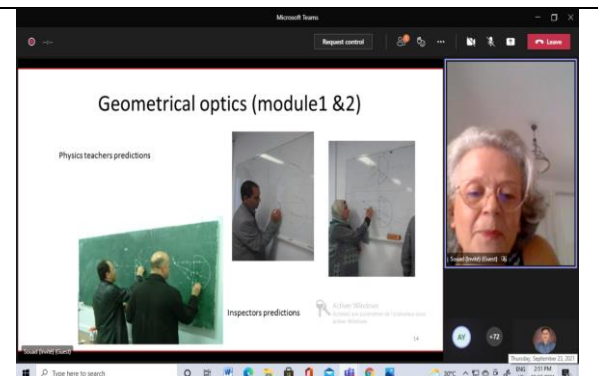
Microsoft Teams

Request control

Leave

Geometrical optics (module1 &2)

Physics teachers predictions

Inspectors predictions

Activer Windows
Accédez aux paramètres de l'ordinateur pour activer Windows.

14

Souad (Invité) (Guest)

Souad (Invité) (Guest)

AY

+72

Type here to search

30°C

ENG

2:11 PM

Thursday, September 23, 2021